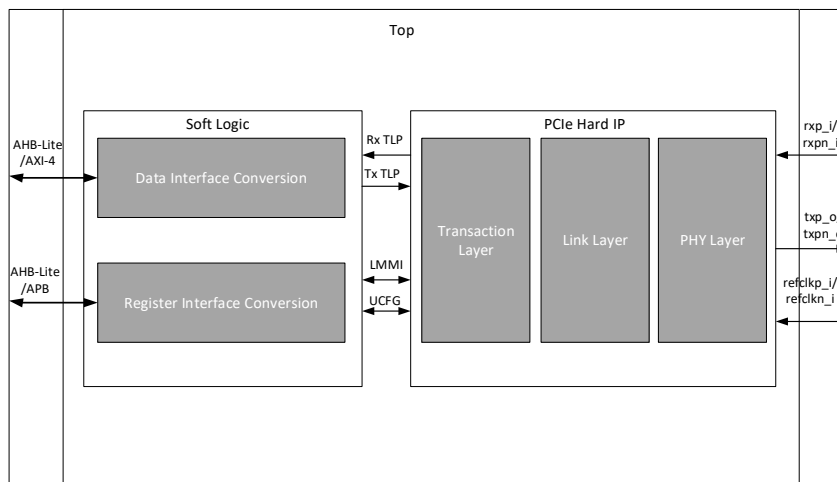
Top

Soft Logic

AHB-Lite /AXI-4

Data Interface Conversion

AHB-Lite /APB

Register Interface Conversion

Rx TLP

Tx TLP

LMMI

UCFG

PCIe Hard IP

Transaction Layer

Link Layer

PHY Layer

rxp_i/ rxpn_i

txp_o txpn_

refclkp_i/ refclkn_i